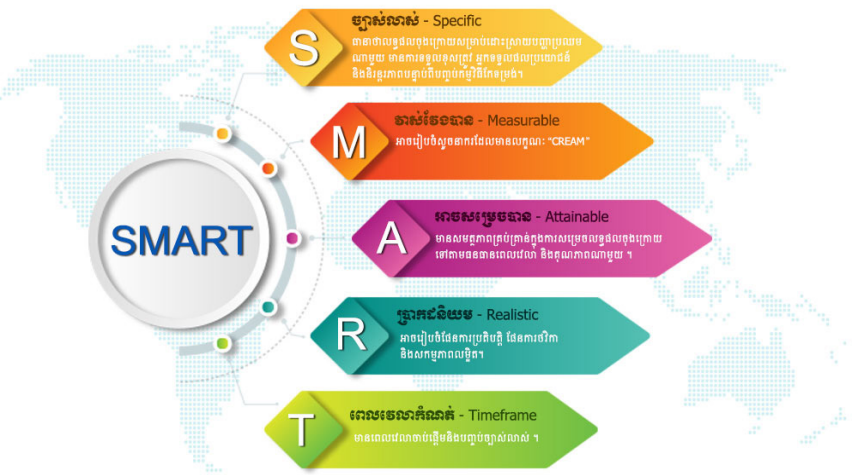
SMART

S
ច្បាស់លាស់ - Specific
ធានាថាលទ្ធផលចុងក្រោយសម្រាប់ដោះស្រាយបញ្ហាប្រឈមណាមួយ មានការទទួលខុសត្រូវ អ្នកទទួលផលប្រយោជន៍ និងនិន្នាការបន្ទាប់ពីបញ្ចប់កម្មវិធីកែតម្រូវ។

M
វាស់វែងបាន - Measurable
អាចរៀបចំសូចនាករដែលមានលក្ខណៈ "CREAM"

A
អាចសម្រេចបាន - Attainable
មានសមត្ថភាពគ្រប់គ្រាន់ក្នុងការសម្រេចលទ្ធផលចុងក្រោយទៅតាមធនធានពេលវេលា និងគុណភាពណាមួយ ។

R
ប្រាកដនិយម - Realistic
អាចរៀបចំផែនការប្រតិបត្តិ ផែនការថវិកា និងសកម្មភាពលម្អិត។

T
ពេលវេលាកំណត់ - Timeframe
មានពេលវេលាចាប់ផ្តើមនិងបញ្ចប់ច្បាស់លាស់ ។